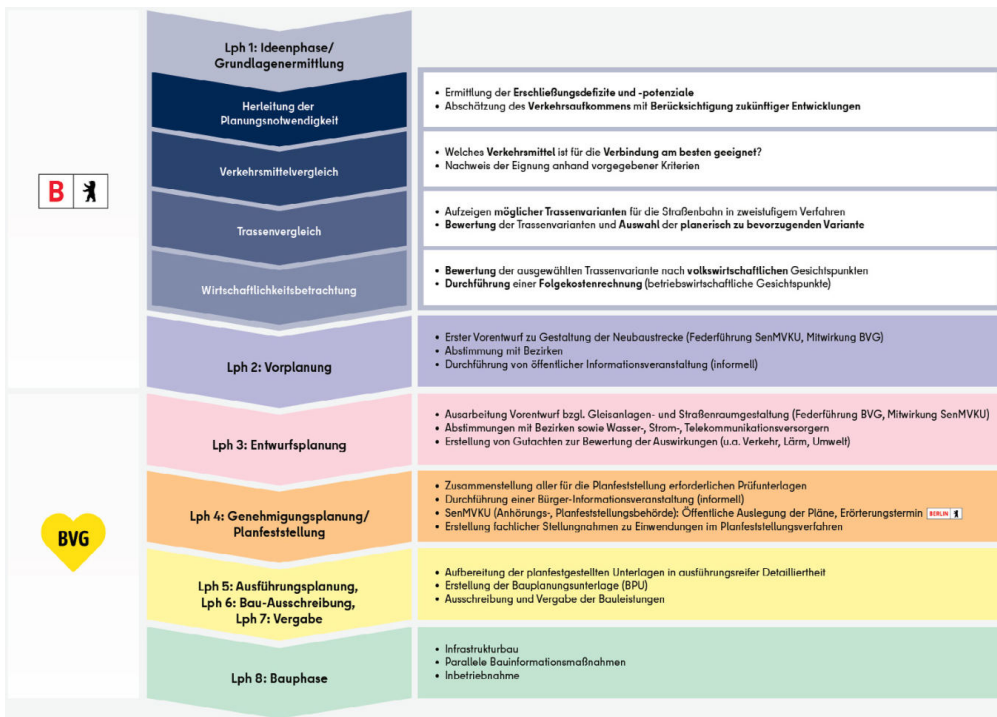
B

BVG

Lph 1: Ideenphase/ Grundlagenermittlung

Herleitung der Planungsnotwendigkeit

• Ermittlung der Erschließungsdefizite und -potenziale
• Abschätzung des Verkehrsaufkommens mit Berücksichtigung zukünftiger Entwicklungen

Verkehrsmittelvergleich

• Welches Verkehrsmittel ist für die Verbindung am besten geeignet?
• Nachweis der Eignung anhand vorgegebener Kriterien

Trassenvergleich

• Aufzeigen möglicher Trassenvarianten für die Straßenbahn in zweistufigem Verfahren
• Bewertung der Trassenvarianten und Auswahl der planerisch zu bevorzugenden Variante

Wirtschaftlichkeitsbetrachtung

• Bewertung der ausgewählten Trassenvariante nach volkswirtschaftlichen Gesichtspunkten
• Durchführung einer Folgekostenrechnung (betriebswirtschaftliche Gesichtspunkte)

Lph 2: Vorplanung

• Erster Vorentwurf zu Gestaltung der Neubaustrecke (Federführung SenMVKU, Mitwirkung BVG)
• Abstimmung mit Bezirken
• Durchführung von öffentlicher Informationsveranstaltung (informell)

Lph 3: Entwurfsplanung

• Ausarbeitung Vorentwurf bzgl. Gleisanlagen- und Straßenraumgestaltung (Federführung BVG, Mitwirkung SenMVKU)
• Abstimmungen mit Bezirken sowie Wasser-, Strom-, Telekommunikationsversorgern
• Erstellung von Gutachten zur Bewertung der Auswirkungen (u.a. Verkehr, Lärm, Umwelt)

Lph 4: Genehmigungsplanung/ Planfeststellung

• Zusammenstellung aller für die Planfeststellung erforderlichen Prüfunterlagen
• Durchführung einer Bürger-Informationsveranstaltung (informell)
• SenMVKU (Anhörungs-, Planfeststellungsbehörde): Öffentliche Auslegung der Pläne, Erörterungstermin BERLIN
• Erstellung fachlicher Stellungnahmen zu Einwendungen im Planfeststellungsverfahren

Lph 5: Ausführungsplanung, Lph 6: Bau-Ausschreibung, Lph 7: Vergabe

• Aufbereitung der planfestgestellten Unterlagen in ausführungsreifer Detailliertheit
• Erstellung der Bauplanungsunterlage (BPU)
• Ausschreibung und Vergabe der Bauleistungen

Lph 8: Bauphase

• Infrastrukturbau
• Parallele Bauinformationsmaßnahmen
• Inbetriebnahme